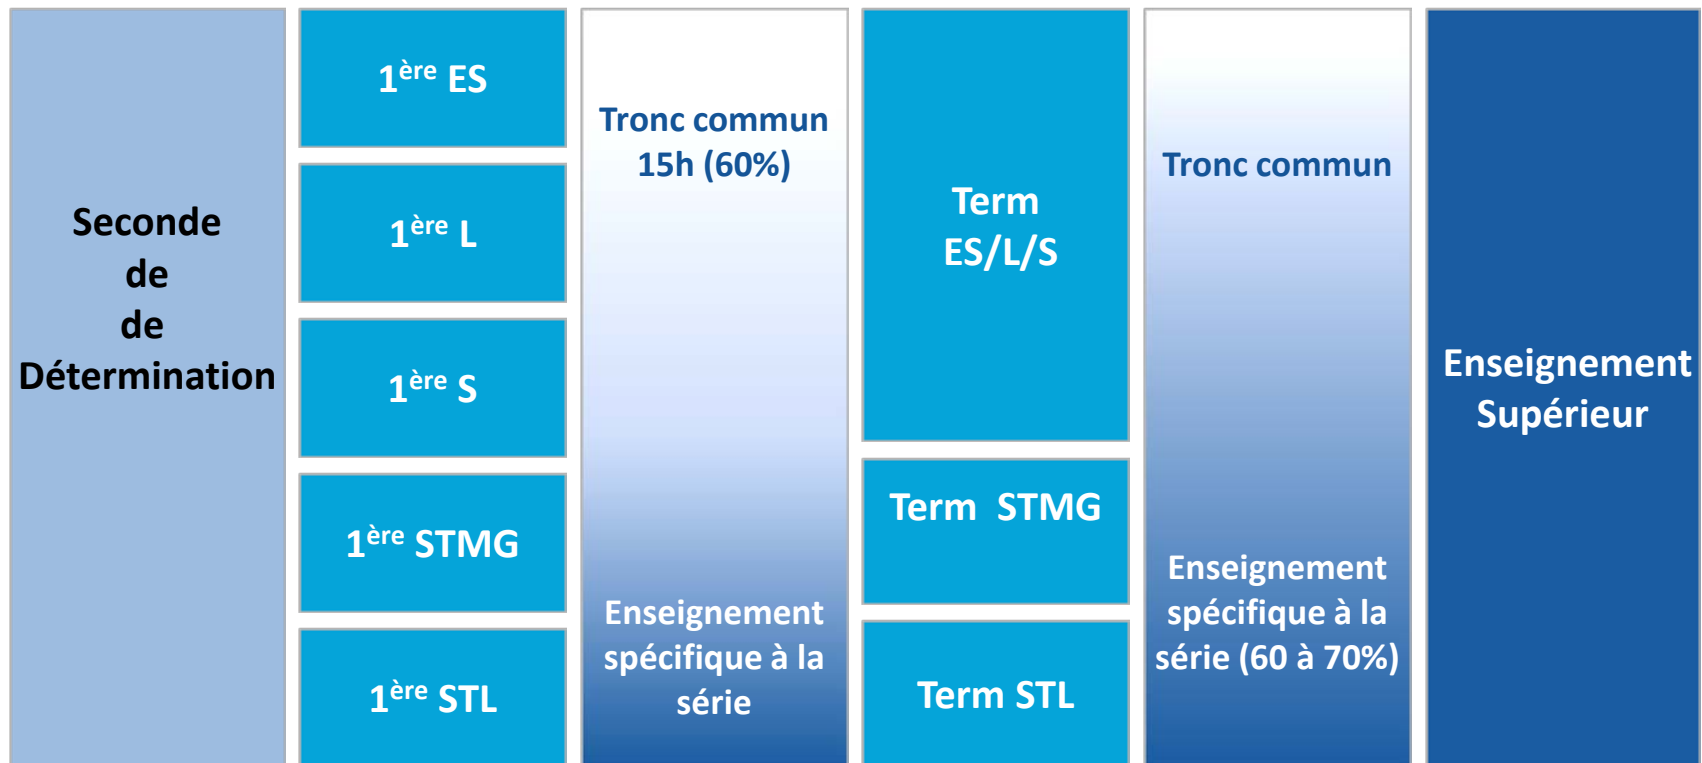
Seconde de de Détermination

1$^{ère}$ ES

1$^{ère}$ L

1$^{ère}$ S

1$^{ère}$ STMG

1$^{ère}$ STL

Tronc commun 15h (60%)

Enseignement spécifique à la série

Term ES/L/S

Term STMG

Term STL

Tronc commun

Enseignement spécifique à la série (60 à 70%)

Enseignement Supérieur